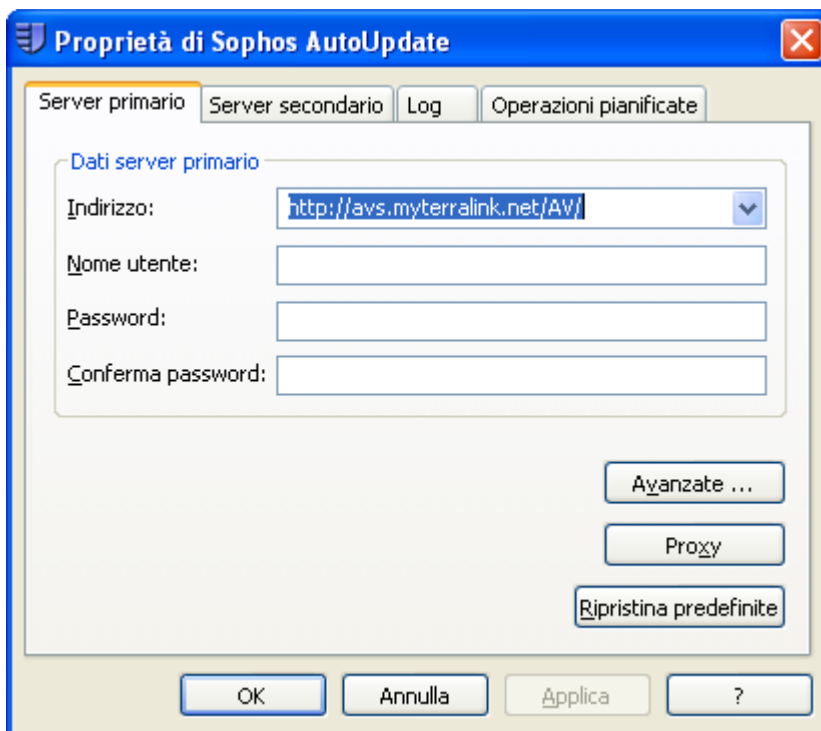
Proprietà di Sophos AutoUpdate

Server primario | Server secondario | Log | Operazioni pianificate

Dati server primario

Indirizzo: http://avs.myterralink.net/AV/

Nome utente:

Password:

Conferma password:

Avanzate ...

Proxy

Ripristina predefinite

OK | Annulla | Applica | ?